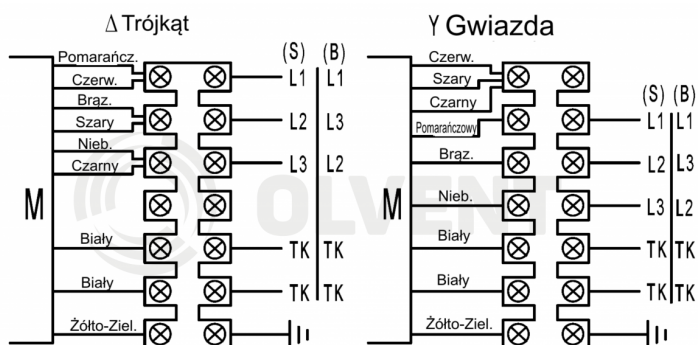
Δ Trójkąt

(S) (B)

Pomarańcz.
Czerw.
Brąz.
Szary
Nieb.
Czarny

M

Biały
Biały
Żółto-Ziel.

L1 L1
L2 L3
L3 L2
TK TK
TK TK

Y Gwiazda

Czerw.
Szary
Czarny
Pomarańczowy
Brąz.

M

Nieb.
Biały
Biały
Żółto-Ziel.

(S) (B)
L1 L1
L2 L3
L3 L2
TK TK
TK TK

OLVENT